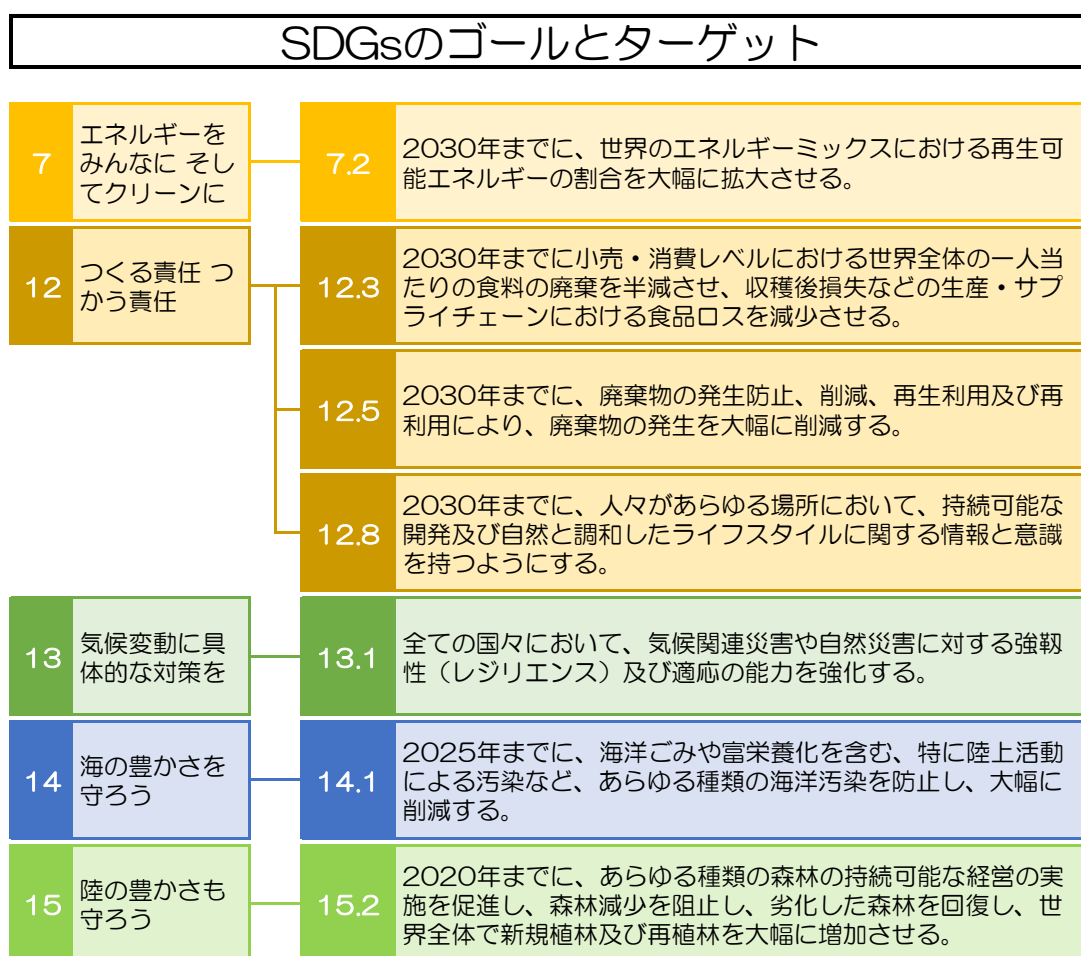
SDGsのゴールとターゲット

7 エネルギーをみんなに そしてクリーンに

7.2 2030年までに、世界のエネルギーミックスにおける再生可能エネルギーの割合を大幅に拡大させる。

12 つくる責任 つかう責任

12.3 2030年までに小売・消費レベルにおける世界全体の一人当たりの食料の廃棄を半減させ、収穫後損失などの生産・サプライチェーンにおける食品ロスを減少させる。

12.5 2030年までに、廃棄物の発生防止、削減、再生利用及び再利用により、廃棄物の発生を大幅に削減する。

12.8 2030年までに、人々があらゆる場所において、持続可能な開発及び自然と調和したライフスタイルに関する情報と意識を持つようにする。

13 気候変動に具体的な対策を

13.1 全ての国々において、気候関連災害や自然災害に対する強靱性（レジリエンス）及び適応の能力を強化する。

14 海の豊かさを守ろう

14.1 2025年までに、海洋ごみや富栄養化を含む、特に陸上活動による汚染など、あらゆる種類の海洋汚染を防止し、大幅に削減する。

15 陸の豊かさも守ろう

15.2 2020年までに、あらゆる種類の森林の持続可能な経営の実施を促進し、森林減少を阻止し、劣化した森林を回復し、世界全体で新規植林及び再植林を大幅に増加させる。